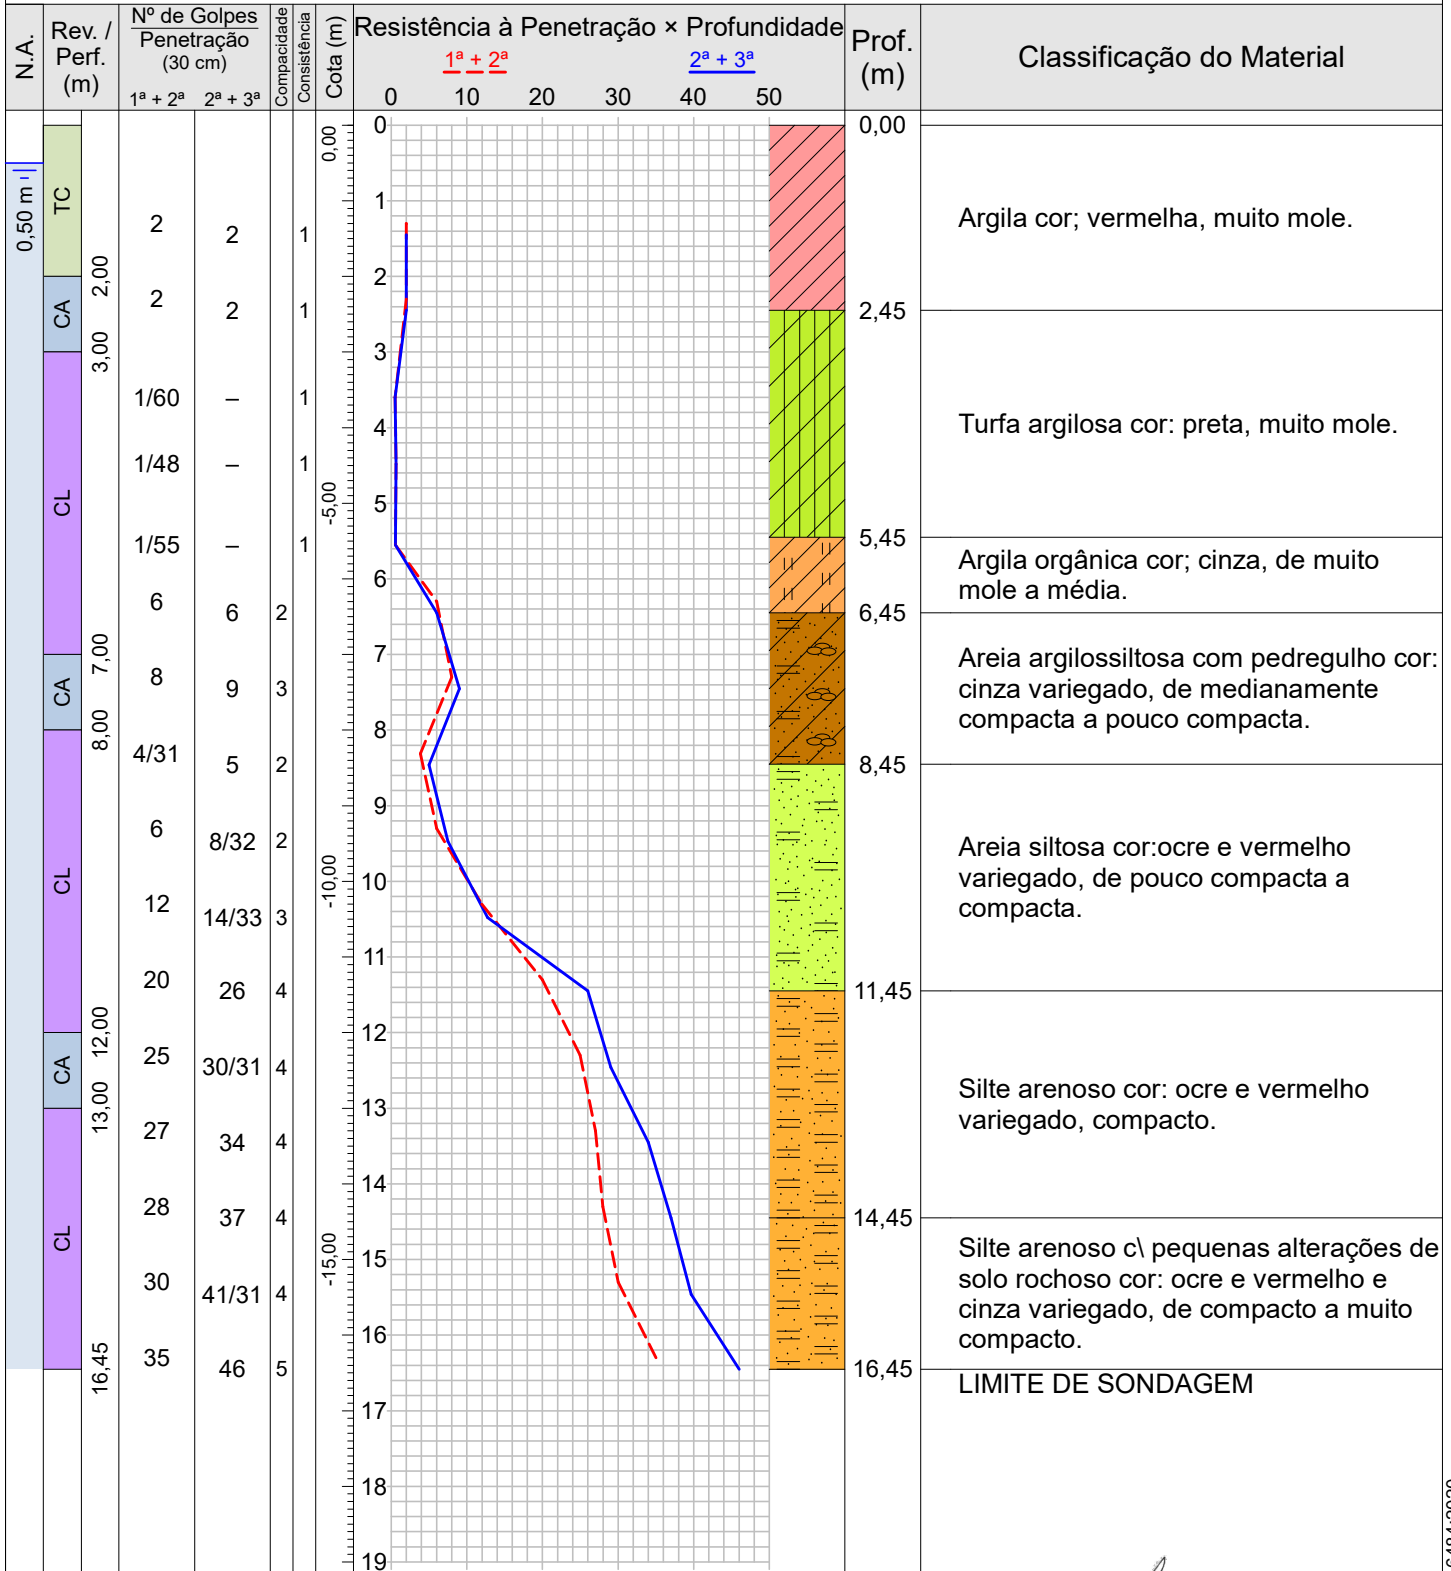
| N.A. | Rev. / Perf. (m) | Nº de Golpes / Penetração (30 cm) 1ª + 2ª | 2ª + 3ª | Compacidade | Consistência | Cota (m) | Resistência à Penetração × Profundidade | Prof. (m) | Classificação do Material |
|---|---|---|---|---|---|---|---|---|---|

0,50 m

TC
CA 2,00
3,00
CL
CA 7,00
8,00
CL
CA 12,00
13,00
CL
16,45

1ª + 2ª
2ª + 3ª
0 10 20 30 40 50

0,00
-5,00
-10,00
-15,00

0 1 2 3 4 5 6 7 8 9 10 11 12 13 14 15 16 17 18 19

| 1ª + 2ª | 2ª + 3ª | Compacidade | Consistência |
|---|---|---|---|
| 2 | 2 | | 1 |
| 2 | 2 | | 1 |
| 1/60 | – | | 1 |
| 1/48 | – | | 1 |
| 1/55 | – | | 1 |
| 6 | 6 | 2 | |
| 8 | 9 | 3 | |
| 4/31 | 5 | 2 | |
| 6 | 8/32 | 2 | |
| 12 | 14/33 | 3 | |
| 20 | 26 | 4 | |
| 25 | 30/31 | 4 | |
| 27 | 34 | 4 | |
| 28 | 37 | 4 | |
| 30 | 41/31 | 4 | |
| 35 | 46 | 5 | |

0,00
Argila cor; vermelha, muito mole.
2,45
Turfa argilosa cor: preta, muito mole.
5,45
Argila orgânica cor; cinza, de muito mole a média.
6,45
Areia argilossiltosa com pedregulho cor: cinza variegado, de medianamente compacta a pouco compacta.
8,45
Areia siltosa cor:ocre e vermelho variegado, de pouco compacta a compacta.
11,45
Silte arenoso cor: ocre e vermelho variegado, compacto.
14,45
Silte arenoso c\ pequenas alterações de solo rochoso cor: ocre e vermelho e cinza variegado, de compacto a muito compacto.
16,45
LIMITE DE SONDAGEM